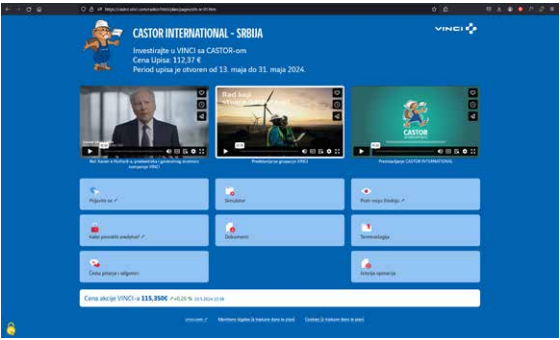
CASTOR INTERNATIONAL - SRBIJA

Investirajte u VINCI sa CASTOR-om
Cena Upisa: 112,37 €
Period upisa je otvoren od 13. maja do 31. maja 2024.

VINCI

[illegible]

Predstavljanje grupacije VINCI

Rad koji

Prezentacija CASTOR INTERNATIONAL

CASTOR

Prijavite se

Simulator

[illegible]

Kako povećati sredstva?

Dokumenti

Terminologija

Česta pitanja i odgovori

Istorija operacija

Cena akcije VINCI-a 115,350€ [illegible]

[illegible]